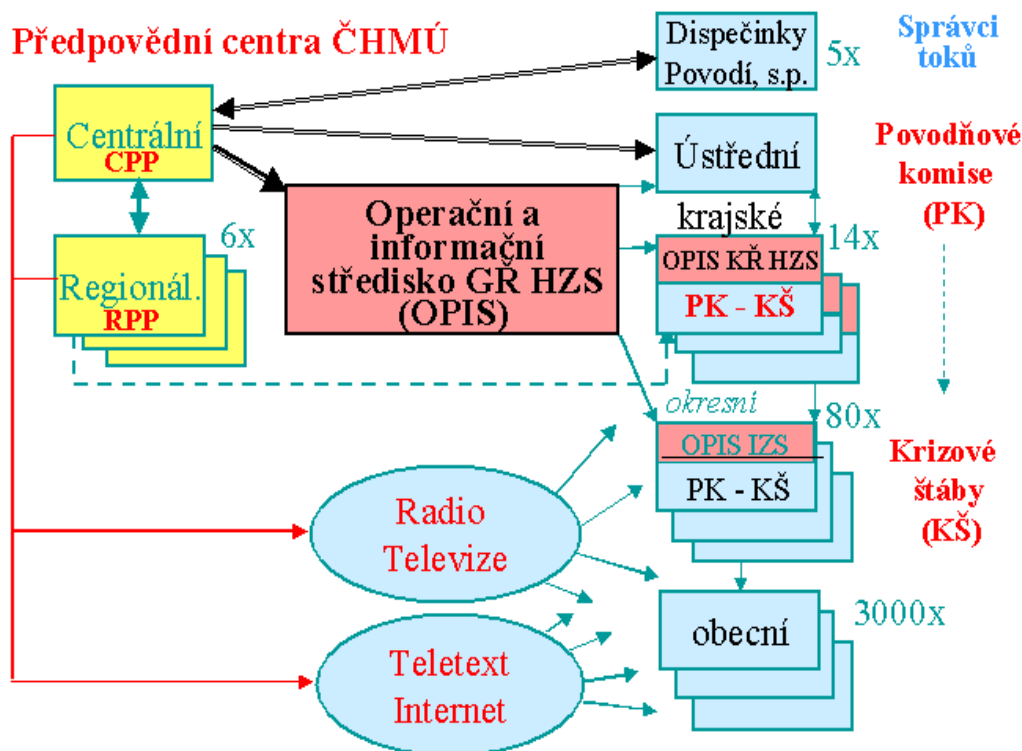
Předpovědní centra ČHMÚ

Dispečinky Povodí, s.p.

5x

Správci toků

Centrální
CPP

Ústřední

Povodňové komise (PK)

Operační a informační středisko GŘ HZS (OPIS)

krajské

14x

OPIS KŘ HZS

PK - KŠ

6x

Regionál.
RPP

okresní

80x

OPIS IZS

PK - KŠ

Krizové štáby (KŠ)

Radio Televize

obecní

3000x

Teletext Internet